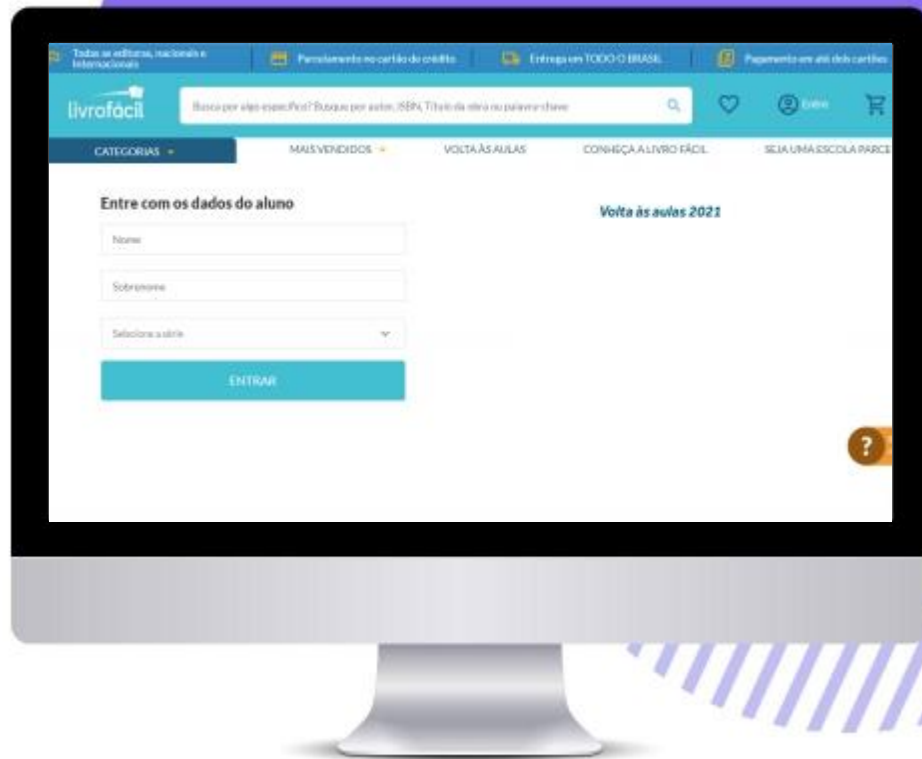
Todas as editoras, nacionais e internacionais | Parcelamento no cartão de crédito | Entrega em TODO O BRASIL | Pagamento em até dois cartões

livrofácil

Busca por algo específico? Busque por autor, ISBN, Título da obra ou palavra-chave

Entrar

CATEGORIAS | MAIS VENDIDOS | VOLTA ÀS AULAS | CONHEÇA A LIVRO FÁCIL | SEJA UMA ESCOLA PARC

Entre com os dados do aluno

Nome

Sobrenome

Selecione a série

ENTRAR

Volta às aulas 2021

?